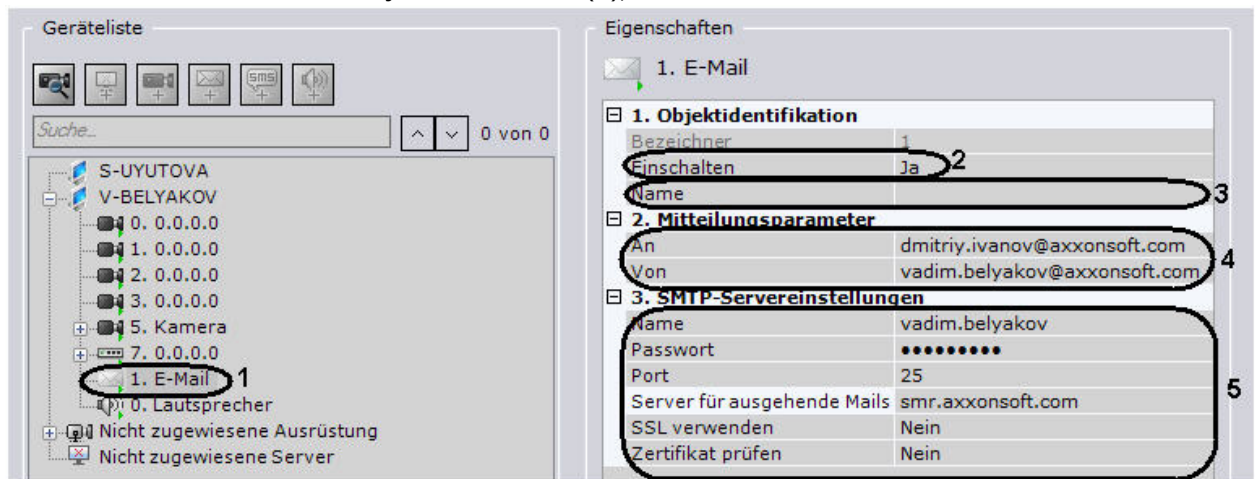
Geräteliste

sms

Suche...

0 von 0

S-UYUTOVA
V-BELYAKOV
0. 0.0.0.0
1. 0.0.0.0
2. 0.0.0.0
3. 0.0.0.0
5. Kamera
7. 0.0.0.0
1. E-Mail 1
0. Lautsprecher
Nicht zugewiesene Ausrüstung
Nicht zugewiesene Server

Eigenschaften

1. E-Mail

| 1. Objektidentifikation | |
|---|---|
| Bezeichner | 1 |
| Einschalten | Ja 2 |
| Name | 3 |
| **2. Mitteilungsparameter** | |
| An | dmitriy.ivanov@axxonsoft.com |
| Von | vadim.belyakov@axxonsoft.com 4 |
| **3. SMTP-Servereinstellungen** | |
| Name | vadim.belyakov |
| Passwort | ●●●●●●●●● |
| Port | 25 |
| Server für ausgehende Mails | smr.axxonsoft.com 5 |
| SSL verwenden | Nein |
| Zertifikat prüfen | Nein |